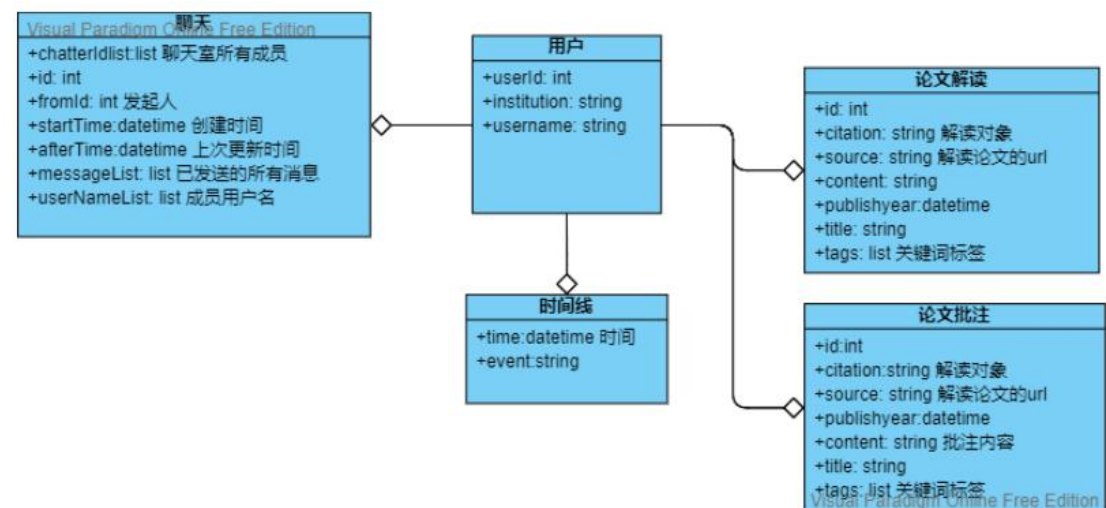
Visual Paradigm Online Free Edition
聊天
+chatterIdlist:list 聊天室所有成员
+id: int
+fromId: int 发起人
+startTime:datetime 创建时间
+afterTime:datetime 上次更新时间
+messageList: list 已发送的所有消息
+userNameList: list 成员用户名

用户
+userId: int
+institution: string
+username: string

时间线
+time:datetime 时间
+event:string

论文解读
+id: int
+citation: string 解读对象
+source: string 解读论文的url
+content: string
+publishyear:datetime
+title: string
+tags: list 关键词标签

论文批注
+id:int
+citation:string 解读对象
+source: string 解读论文的url
+publishyear:datetime
+content: string 批注内容
+title: string
+tags: list 关键词标签
Visual Paradigm Online Free Edition